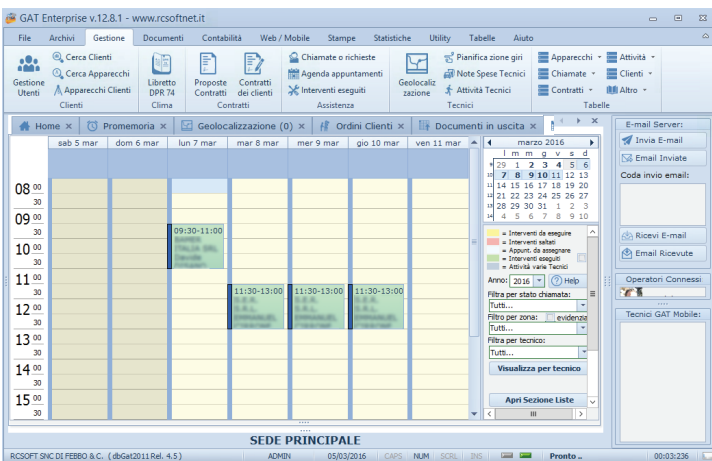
GAT Enterprise v.12.8.1 - www.rcsoftnet.it

File Archivi Gestione Documenti Contabilità Web / Mobile Stampe Statistiche Utility Tabelle Aiuto

Gestione Utenti
Cerca Clienti
Cerca Apparecchi
Apparecchi Clienti
Clienti

Libretto DPR 74
Clima

Proposte Contratti
Contratti dei clienti
Contratti

Chiamate o richieste
Agenda appuntamenti
Interventi eseguiti
Assistenza

Geolocalizzazione
Pianifica zione giri
Note Spese Tecnici
Attività Tecnici
Tecnici

Apparecchi
Chiamate
Contratti
Attività
Clienti
Altro
Tabelle

Home × Promemoria × Geolocalizzazione (0) × Ordini Clienti × Documenti in uscita ×

sab 5 mar | dom 6 mar | lun 7 mar | mar 8 mar | mer 9 mar | gio 10 mar | ven 11 mar

08 00
30
09 00
30
10 00
30
11 00
30
12 00
30
13 00
30
14 00
30
15 00
30

09:30-11:00
11:30-13:00
11:30-13:00
11:30-13:00

marzo 2016

| | l | m | m | g | v | s | d |
|---|---|---|---|---|---|---|---|
| 9 | 29 | 1 | 2 | 3 | 4 | 5 | 6 |
| 10 | 7 | 8 | 9 | 10 | 11 | 12 | 13 |
| 11 | 14 | 15 | 16 | 17 | 18 | 19 | 20 |
| 12 | 21 | 22 | 23 | 24 | 25 | 26 | 27 |
| 13 | 28 | 29 | 30 | 31 | 1 | 2 | 3 |
| 14 | 4 | 5 | 6 | 7 | 8 | 9 | 10 |

= Interventi da eseguire
= Interventi saltati
= Appunt. da assegnare
= Interventi eseguiti
= Attività varie Tecnici

Anno: 2016 Help
Filtra per stato chiamata:
Tutti...
Filtro per zona: evidenzia
Tutti...
Filtra per tecnico:
Tutti...
Visualizza per tecnico
Apri Sezione Liste

E-mail Server:
Invia E-mail
Email Inviate
Coda invio email:
Ricevi E-mail
Email Ricevute
Operatori Connessi
Tecnici GAT Mobile:

SEDE PRINCIPALE

RCSOFT SNC DI FEBBO & C. (dbGat2011 Rel. 4.5) ADMIN 05/03/2016 CAPS NUM SCRL INS Pronto .. 00:03:236